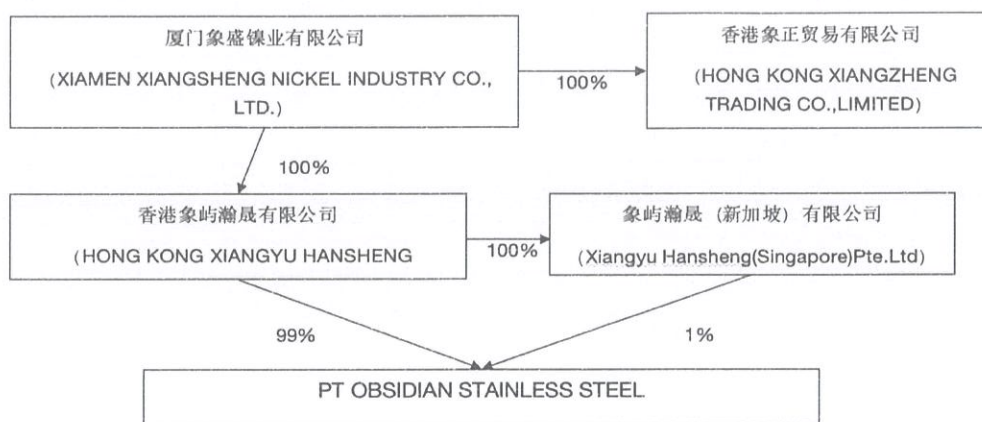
厦门象盛镍业有限公司
(XIAMEN XIANGSHENG NICKEL INDUSTRY CO., LTD.)

100%

香港象正贸易有限公司
(HONG KONG XIANGZHENG TRADING CO.,LIMITED)

100%

香港象屿瀚晟有限公司
(HONG KONG XIANGYU HANSHENG

100%

象屿瀚晟(新加坡)有限公司
(Xiangyu Hansheng(Singapore)Pte.Ltd)

99%

1%

PT OBSIDIAN STAINLESS STEEL